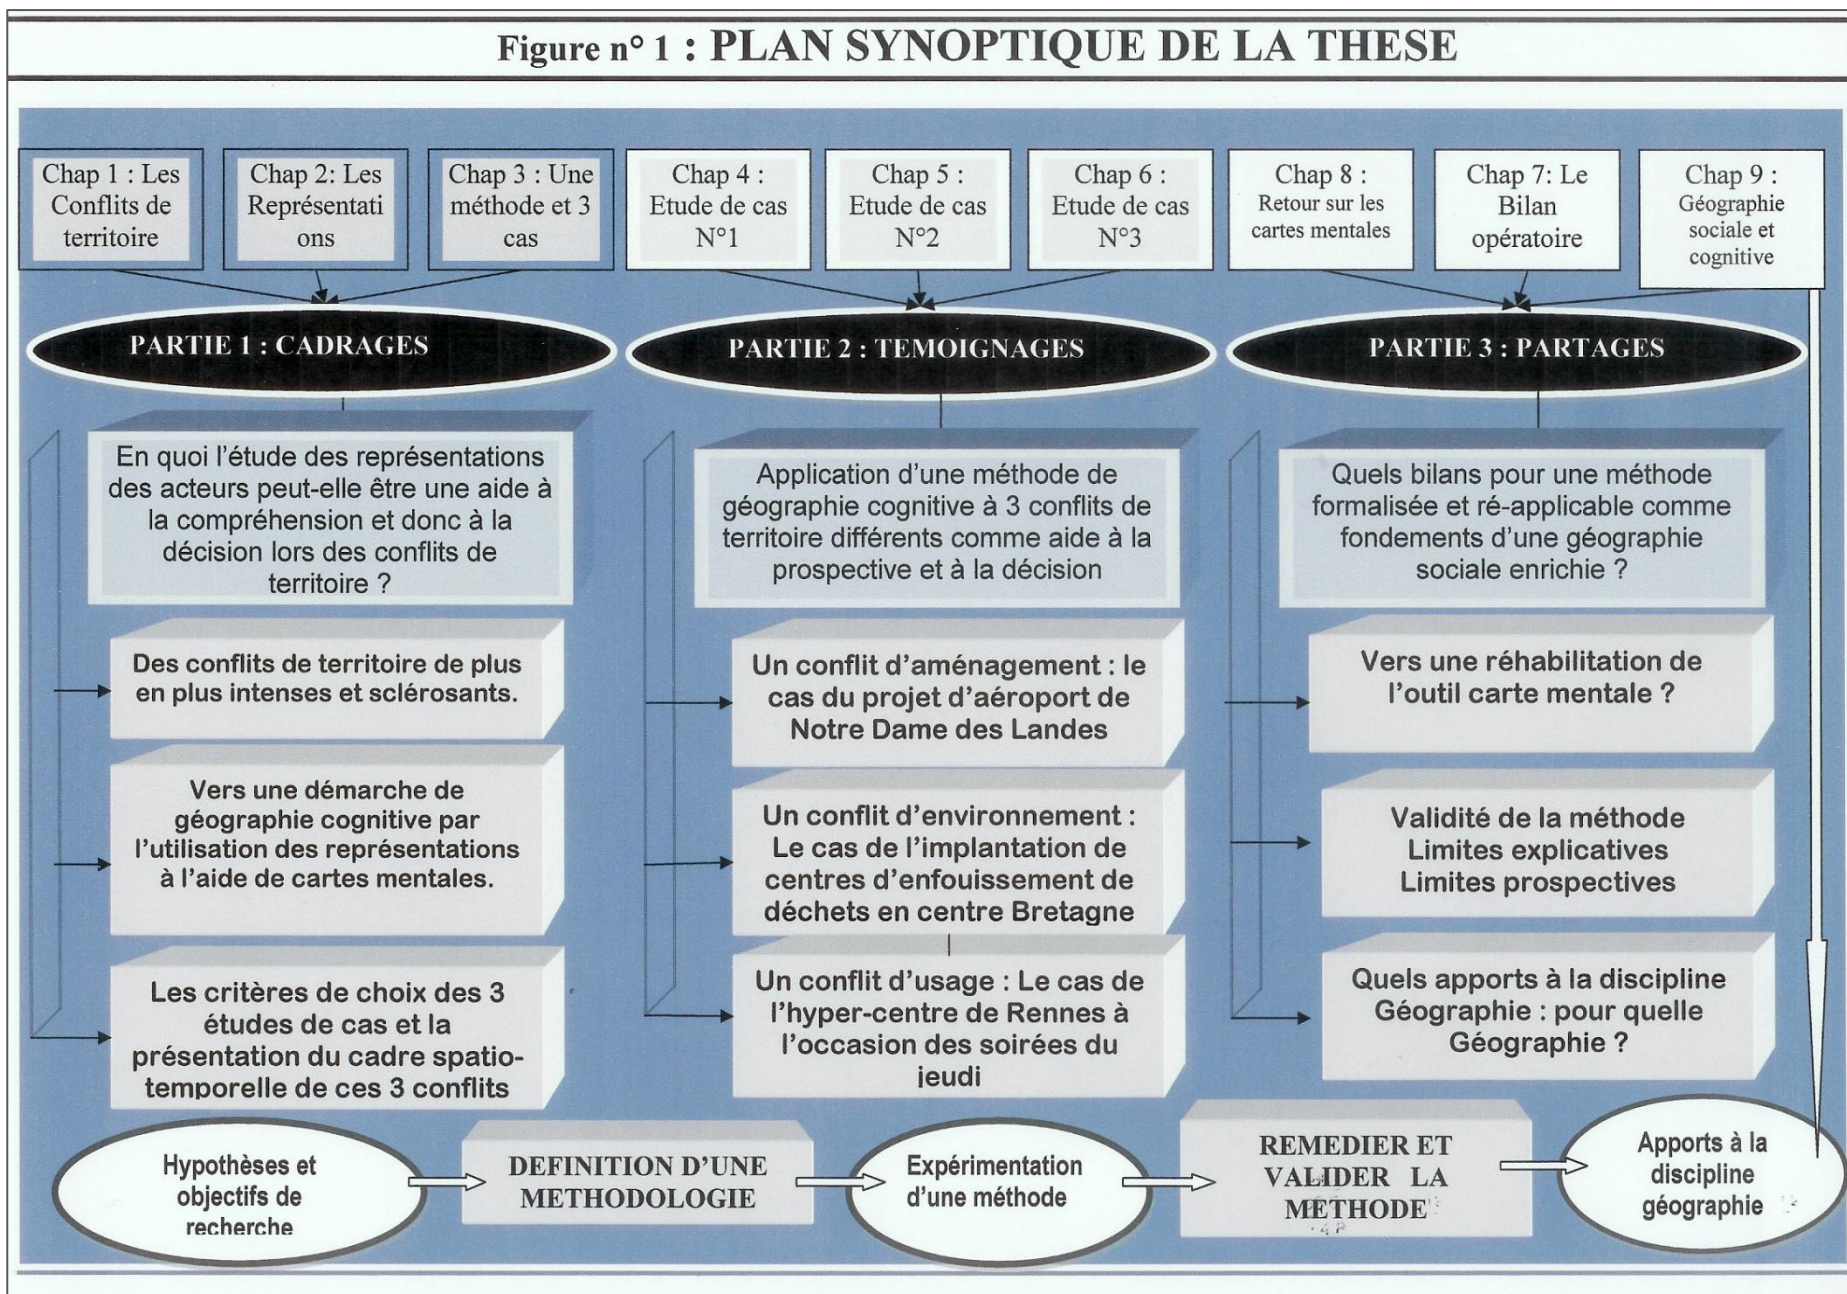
Figure n° 1 : PLAN SYNOPTIQUE DE LA THESE

Chap 1 : Les Conflits de territoire

Chap 2: Les Représentations

Chap 3 : Une méthode et 3 cas

Chap 4 : Etude de cas N°1

Chap 5 : Etude de cas N°2

Chap 6 : Etude de cas N°3

Chap 8 : Retour sur les cartes mentales

Chap 7: Le Bilan opératoire

Chap 9 : Géographie sociale et cognitive

PARTIE 1 : CADRAGES

PARTIE 2 : TEMOIGNAGES

PARTIE 3 : PARTAGES

En quoi l'étude des représentations des acteurs peut-elle être une aide à la compréhension et donc à la décision lors des conflits de territoire ?

Des conflits de territoire de plus en plus intenses et sclérosants.

Vers une démarche de géographie cognitive par l'utilisation des représentations à l'aide de cartes mentales.

Les critères de choix des 3 études de cas et la présentation du cadre spatio-temporelle de ces 3 conflits

Application d'une méthode de géographie cognitive à 3 conflits de territoire différents comme aide à la prospective et à la décision

Un conflit d'aménagement : le cas du projet d'aéroport de Notre Dame des Landes

Un conflit d'environnement : Le cas de l'implantation de centres d'enfouissement de déchets en centre Bretagne

Un conflit d'usage : Le cas de l'hyper-centre de Rennes à l'occasion des soirées du jeudi

Quels bilans pour une méthode formalisée et ré-applicable comme fondements d'une géographie sociale enrichie ?

Vers une réhabilitation de l'outil carte mentale ?

Validité de la méthode Limites explicatives Limites prospectives

Quels apports à la discipline Géographie : pour quelle Géographie ?

Hypothèses et objectifs de recherche

DEFINITION D'UNE METHODOLOGIE

Expérimentation d'une méthode

REMEDIER ET VALIDER LA METHODE

Apports à la discipline géographie